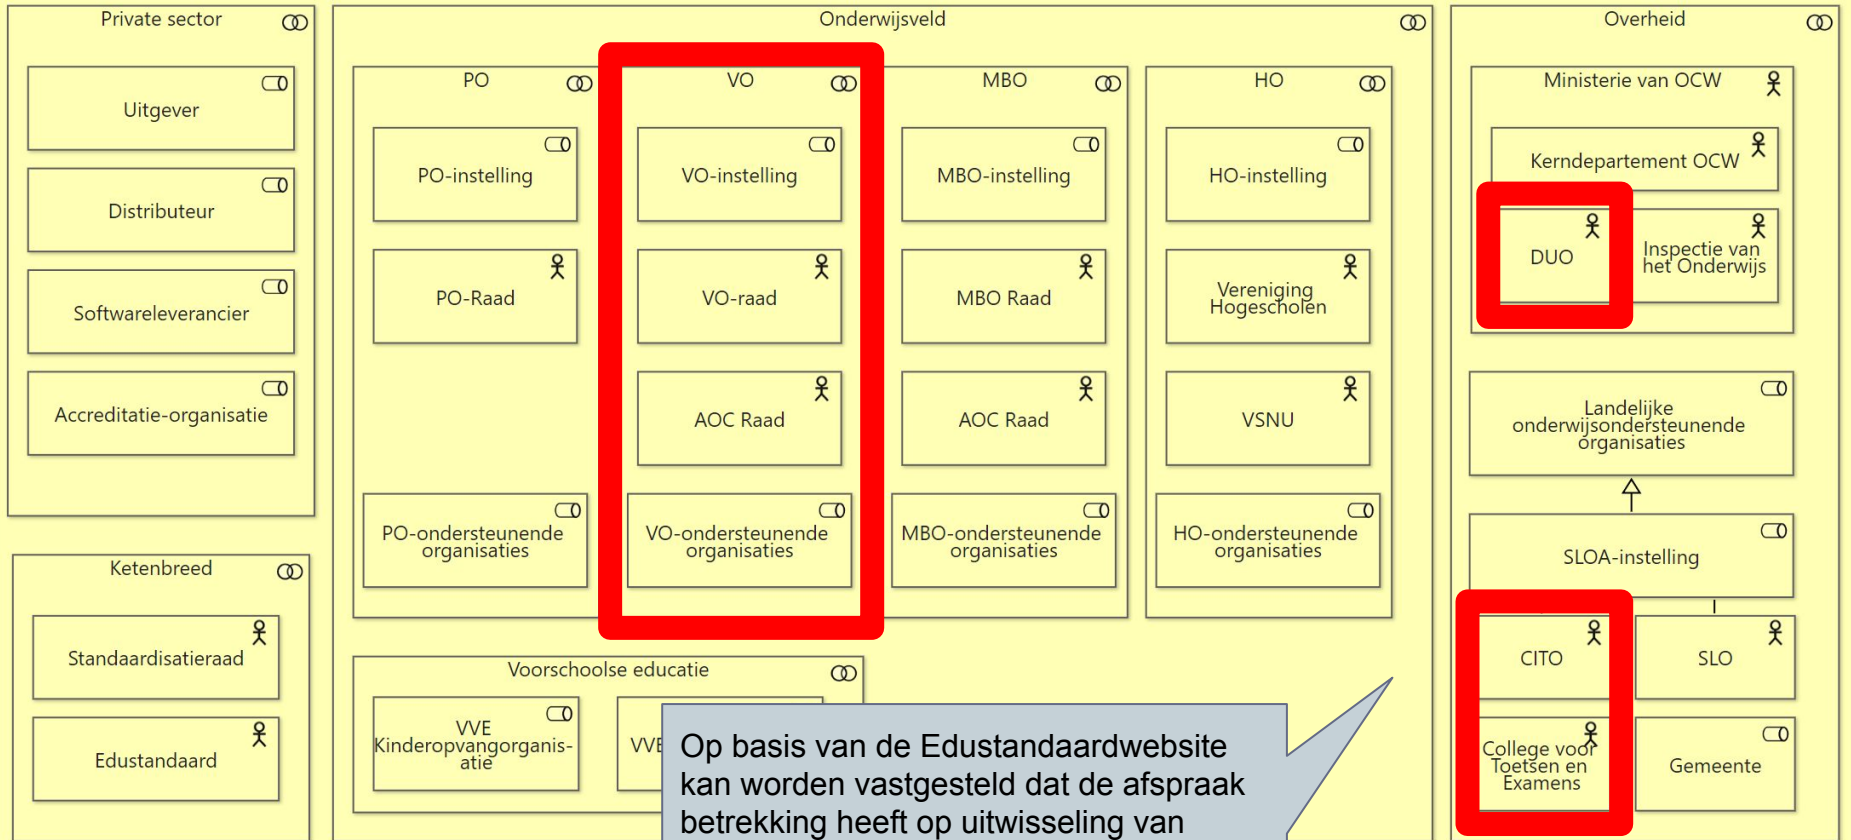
Private sector

Uitgever

Distributeur

Softwareleverancier

Accreditatie-organisatie

Ketenbreed

Standaardisatieraad

Edustandaard

Onderwijsveld

PO

PO-instelling

PO-Raad

PO-ondersteunende organisaties

VO

VO-instelling

VO-raad

AOC Raad

VO-ondersteunende organisaties

MBO

MBO-instelling

MBO Raad

AOC Raad

MBO-ondersteunende organisaties

HO

HO-instelling

Vereniging Hogescholen

VSNU

HO-ondersteunende organisaties

Voorschoolse educatie

VVE Kinderopvangorganisatie

VVE

Overheid

Ministerie van OCW

Kerndepartement OCW

DUO

Inspectie van het Onderwijs

Landelijke onderwijsondersteunende organisaties

SLOA-instelling

CITO

SLO

College voor Toetsen en Examens

Gemeente

Op basis van de Edustandaardwebsite kan worden vastgesteld dat de afspraak betrekking heeft op uitwisseling van